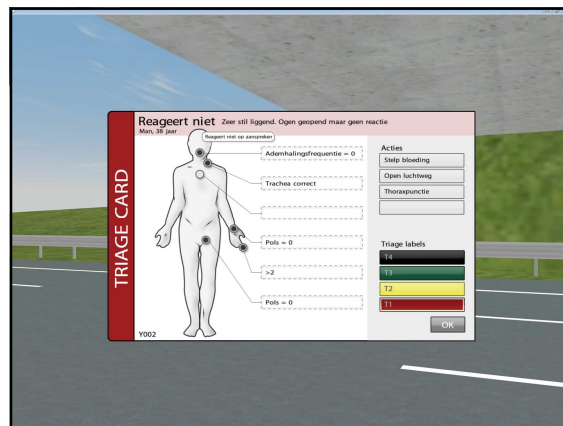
TRIAGE CARD

Reageert niet Zeer stil liggend. Ogen geopend maar geen reactie
Man, 38 jaar

Reageert niet op aanspreken

Ademhalingsfrequentie = 0

Trachea correct

Pols = 0

>2

Pols = 0

Y002

Acties
Stelp bloeding
Open luchtweg
Thoraxpunctie

Triage labels
T4
T3
T2
T1

OK